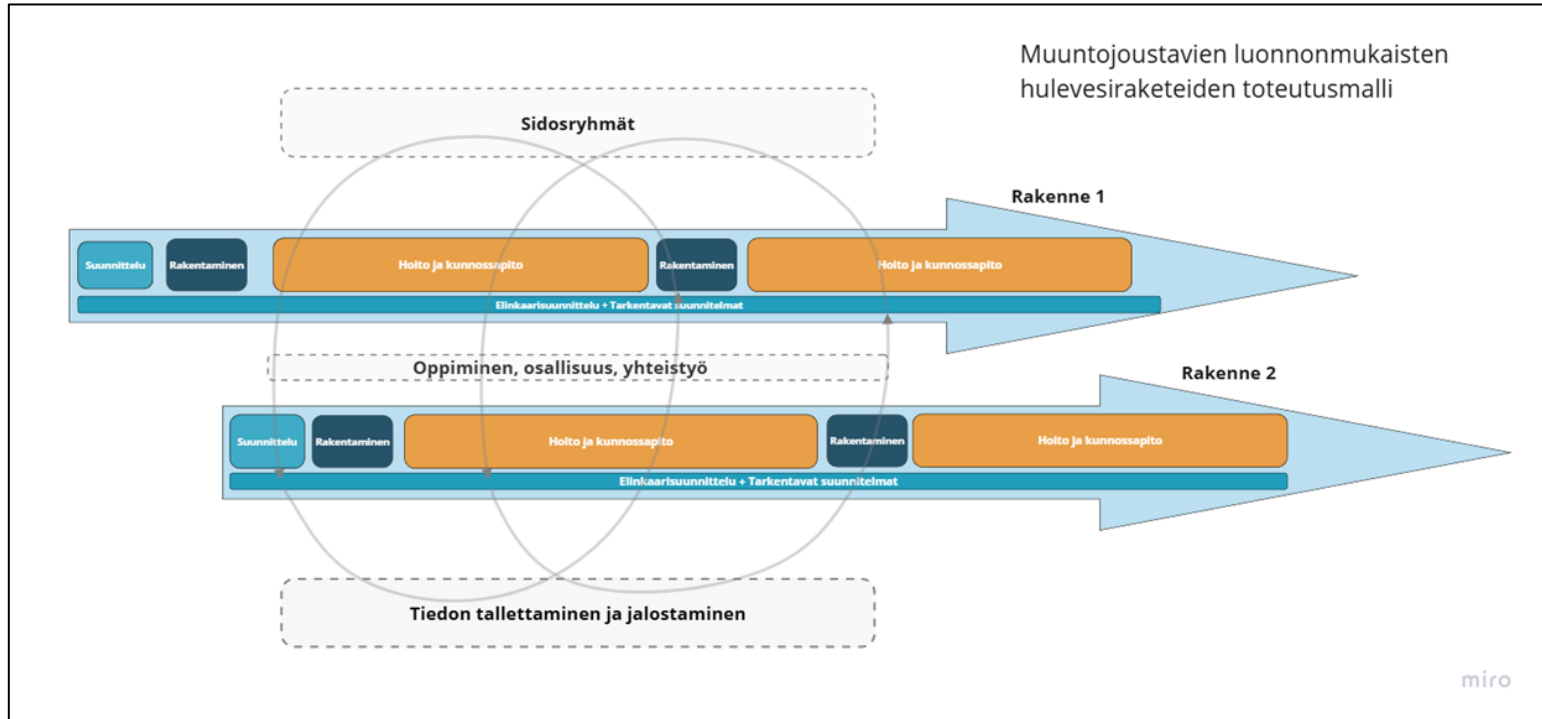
Muuntojoustavien luonnonmukaisten hulevesiraketeiden toteutusmalli

Sidosryhmät

Rakenne 1

Suunnittelu

Rakentaminen

Hoito ja kunnossapito

Rakentaminen

Hoito ja kunnossapito

Elinkaarisuunnittelu + Tarkentavat suunnitelmat

Oppiminen, osallisuus, yhteistyö

Rakenne 2

Suunnittelu

Rakentaminen

Hoito ja kunnossapito

Rakentaminen

Hoito ja kunnossapito

Elinkaarisuunnittelu + Tarkentavat suunnitelmat

Tiedon tallettaminen ja jalostaminen

miro